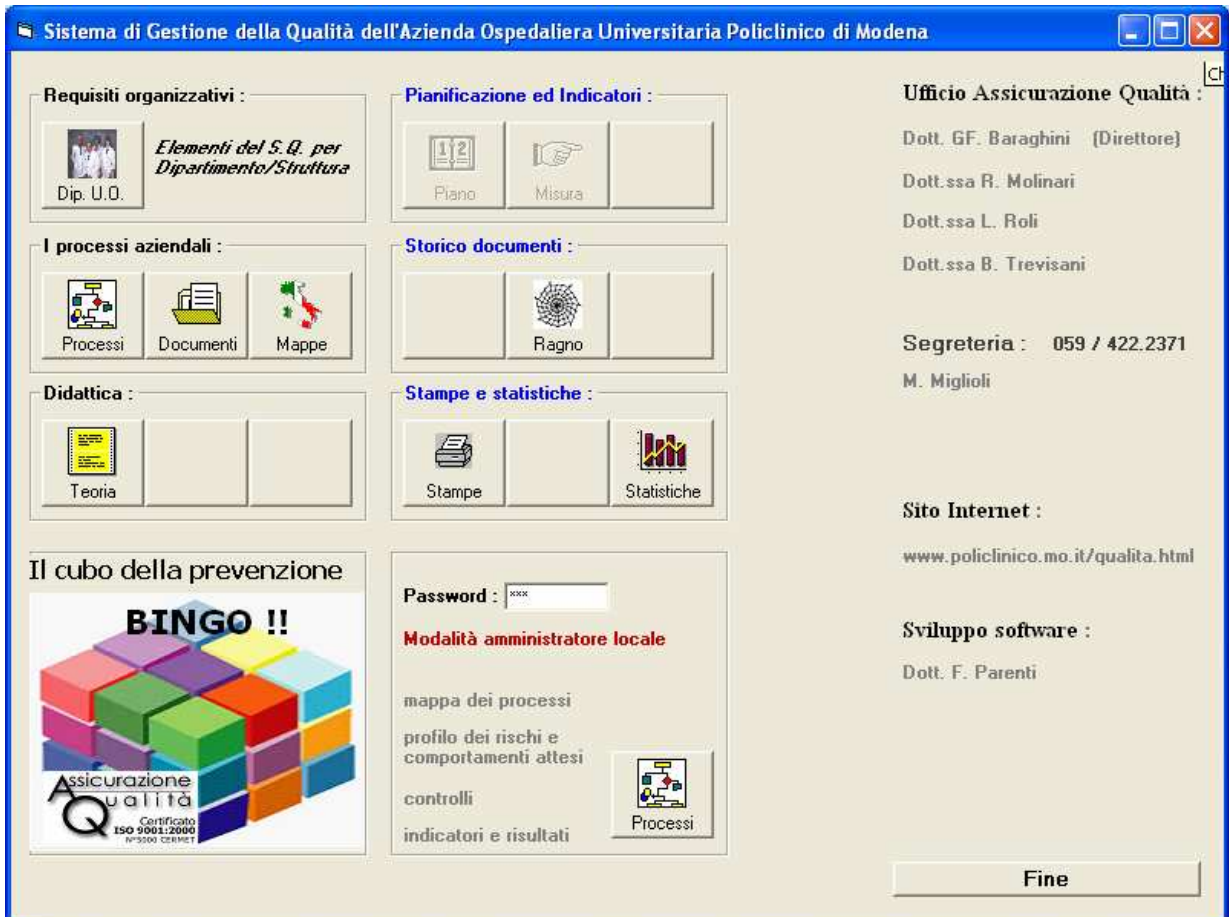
Sistema di Gestione della Qualità dell'Azienda Ospedaliera Universitaria Policlinico di Modena

Requisiti organizzativi :

Dip. U.O.

Elementi del S.Q. per Dipartimento/Struttura

Pianificazione ed Indicatori :

Piano

Misura

I processi aziendali :

Processi

Documenti

Mappe

Storico documenti :

Ragno

Didattica :

Teoria

Stampe e statistiche :

Stampe

Statistiche

Il cubo della prevenzione

BINGO !!

Assicurazione Qualità

Certificato ISO 9001:2000 N°5500 CERMET

Password : ***

Modalità amministratore locale

mappa dei processi

profilo dei rischi e comportamenti attesi

controlli

indicatori e risultati

Processi

Ufficio Assicurazione Qualità :

Dott. GF. Baraghini (Direttore)

Dott.ssa R. Molinari

Dott.ssa L. Roli

Dott.ssa B. Trevisani

Segreteria : 059 / 422.2371

M. Miglioli

Sito Internet :

www.policlinico.mo.it/qualita.html

Sviluppo software :

Dott. F. Parenti

Fine